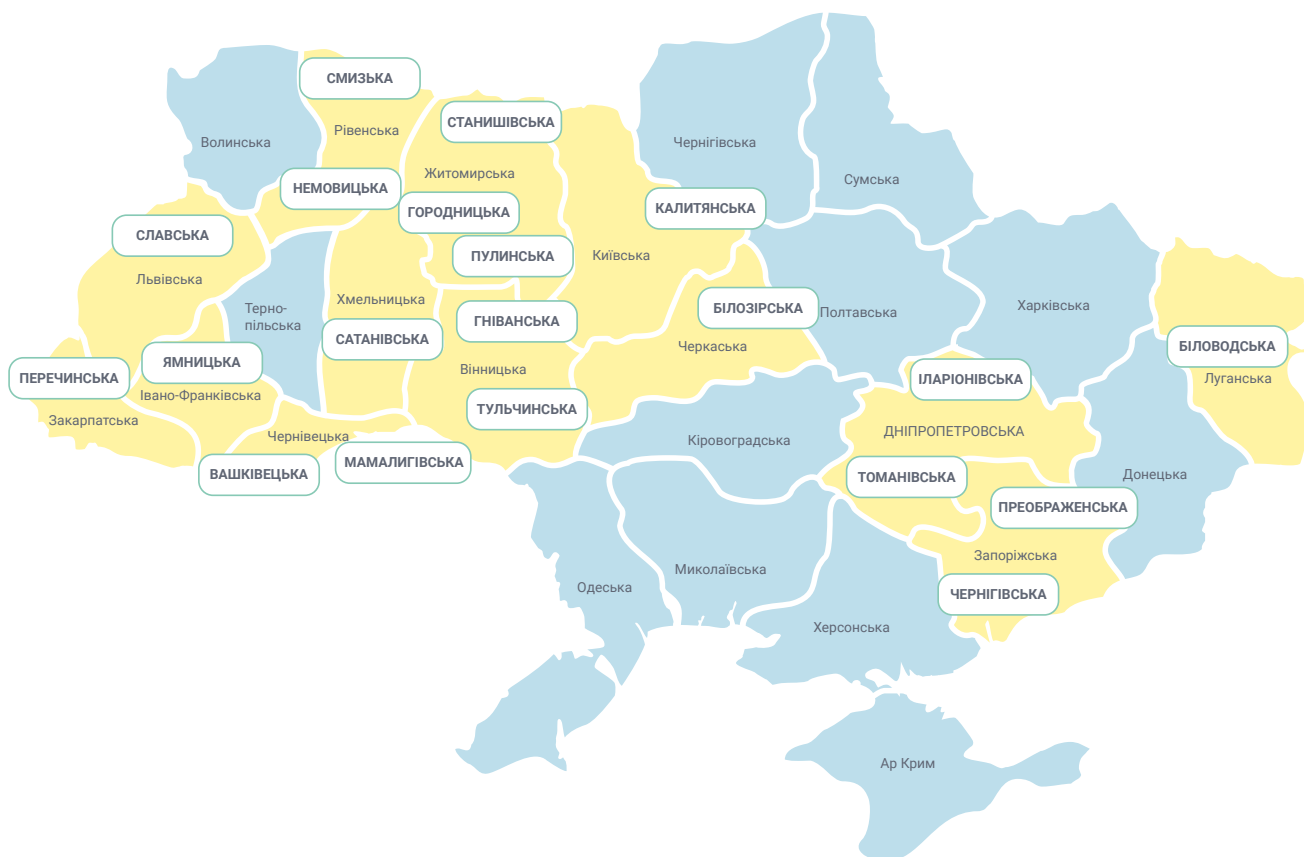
СМИЗЬКА
Волинська
Рівенська
СТАНИШІВСЬКА
Чернігівська
Сумська
Житомирська
НЕМОВИЦЬКА
ГОРОДНИЦЬКА
КАЛИТЯНСЬКА
СЛАВСЬКА
ПУЛИНСЬКА
Київська
Львівська
Терно-пільська
Хмельницька
Харківська
ГНІВАНСЬКА
БІЛОЗІРСЬКА
Полтавська
САТАНІВСЬКА
БІЛОВОДСЬКА
Черкаська
ПЕРЕЧИНСЬКА
ЯМНИЦЬКА
Вінницька
ІЛАРІОНІВСЬКА
Луганська
Івано-Франківська
ТУЛЬЧИНСЬКА
Закарпатська
ДНІПРОПЕТРОВСЬКА
Чернівецька
Кіровоградська
ВАШКІВЕЦЬКА
МАМАЛИГІВСЬКА
ТОМАНІВСЬКА
Донецька
ПРЕОБРАЖЕНСЬКА
Запорізька
Одеська
Миколаївська
ЧЕРНІГІВСЬКА
Херсонська
Ар Крим